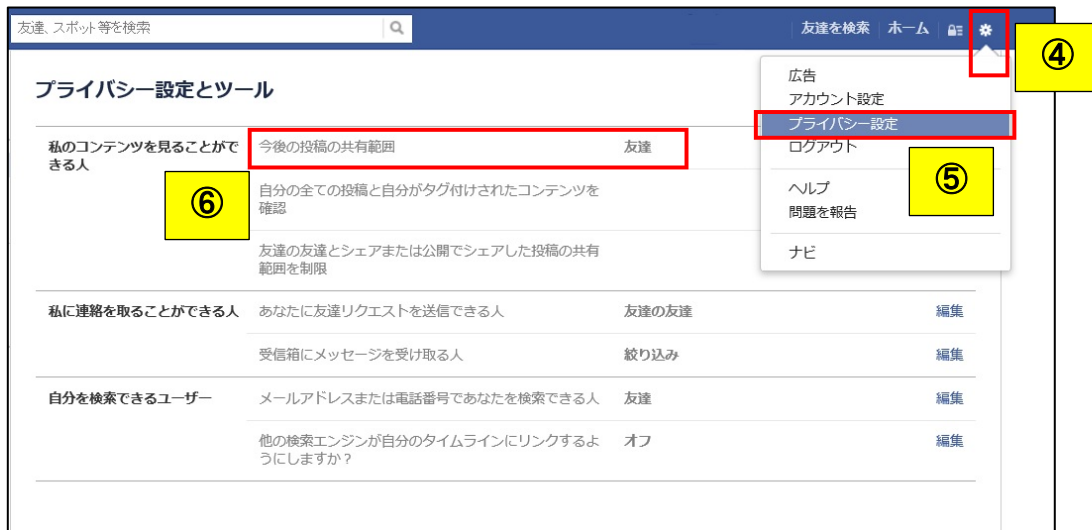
友達、スポット等を検索

友達を検索　ホーム

④

プライバシー設定とツール

広告
アカウント設定
プライバシー設定
ログアウト

⑤

ヘルプ
問題を報告

ナビ

| | | | |
|---|---|---|---|
| 私のコンテンツを見ることができる人 | 今後の投稿の共有範囲 | 友達 | |
| | 自分の全ての投稿と自分がタグ付けされたコンテンツを確認 | | |
| | 友達の友達とシェアまたは公開でシェアした投稿の共有範囲を制限 | | |
| 私に連絡を取ることができる人 | あなたに友達リクエストを送信できる人 | 友達の友達 | 編集 |
| | 受信箱にメッセージを受け取る人 | 絞り込み | 編集 |
| 自分を検索できるユーザー | メールアドレスまたは電話番号であなたを検索できる人 | 友達 | 編集 |
| | 他の検索エンジンが自分のタイムラインにリンクするようにしますか？ | オフ | 編集 |

⑥